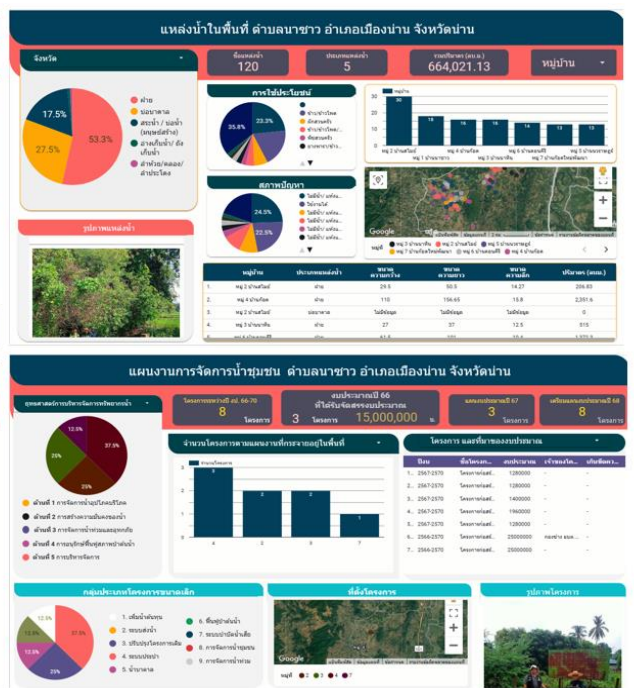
แหล่งน้ำในพื้นที่ ตำบลนาซาว อำเภอเมืองน่าน จังหวัดน่าน

จังหวัด

จำนวนแหล่งน้ำ
120

ประเภทแหล่งน้ำ
5

ความจุ (ลบ.ม.)
664,021.13

หมู่บ้าน

17.5%
27.5%
53.3%

ฝาย
บ่อบาดาล
สระน้ำ / บ่อน้ำ (มนุษย์สร้าง)
อ่างเก็บน้ำ / ถังเก็บน้ำ
ลำห้วย/คลอง/ลำประโดง

การใช้ประโยชน์
35.8%
23.3%

สภาพปัญหา
24.5%
22.5%

30
18
15
15
14
13
13

หมู่ 2 บ้านสวนไผ่
หมู่ 1 บ้านนาซาว
หมู่ 4 บ้านก้อด
หมู่ 3 บ้านนาซาว
หมู่ 6 บ้านดอนแก้ว
หมู่ 7 บ้านกิ่วใหม่พัฒนา
หมู่ 5 บ้านนาซาวสุข

รูปภาพแหล่งน้ำ

Google

| | หมู่บ้าน | ประเภทแหล่งน้ำ | ขนาด ความกว้าง | ขนาด ความยาว | ขนาด ความลึก | ปริมาตร (ลบม.) |
|---|---|---|---|---|---|---|
| 1. | หมู่ 2 บ้านสวนไผ่ | ฝาย | 29.5 | 50.5 | 14.27 | 206.83 |
| 2. | หมู่ 4 บ้านก้อด | ฝาย | 110 | 156.65 | 15.8 | 2,351.6 |
| 3. | หมู่ 2 บ้านสวนไผ่ | บ่อบาดาล | ไม่มีข้อมูล | ไม่มีข้อมูล | ไม่มีข้อมูล | 0 |
| 4. | หมู่ 3 บ้านนาซาว | ฝาย | 27 | 37 | 12.5 | 515 |

แผนงานการจัดการน้ำชุมชน ตำบลนาซาว อำเภอเมืองน่าน จังหวัดน่าน

ยุทธศาสตร์การบริหารจัดการทรัพยากรน้ำ

โครงการระยะยาวปี 66-70
8
โครงการ

งบประมาณปี 66 ที่ได้รับจัดสรรงบประมาณ
3 โครงการ
15,000,000

แผนงบประมาณปี 67
3
โครงการ

เตรียมแผนงบประมาณปี 68
8
โครงการ

12.5%
37.5%
25%
25%

ด้านที่ 1 การจัดการน้ำอุปโภคบริโภค
ด้านที่ 2 การสร้างความมั่นคงของน้ำ
ด้านที่ 3 การจัดการน้ำท่วมและอุทกภัย
ด้านที่ 4 การอนุรักษ์ฟื้นฟูสภาพป่าต้นน้ำ
ด้านที่ 5 การบริหารจัดการ

จำนวนโครงการตามแผนงานที่กระจายอยู่ในพื้นที่

3
2
2
1
4
3
5
7

โครงการ และที่มาของงบประมาณ

| | ปีงบ | ชื่อโครงการ | งบประมาณ | เจ้าของโครงการ | ปรับข้อความ |
|---|---|---|---|---|---|
| 1. | 2567-2570 | โครงการก่อสร้าง... | 1280000 | - | - |
| 2. | 2567-2570 | โครงการก่อสร้าง... | 1280000 | - | - |
| 3. | 2567-2570 | โครงการก่อสร้าง... | 1400000 | - | - |
| 4. | 2567-2570 | โครงการก่อสร้าง... | 1960000 | - | - |
| 5. | 2567-2570 | โครงการก่อสร้าง... | 1280000 | - | - |
| 6. | 2566-2570 | โครงการก่อสร้าง... | 25000000 | กองช่าง อบต.... | - |
| 7. | 2566-2570 | โครงการก่อสร้าง... | 25000000 | - | - |

กลุ่มประเภทโครงการขนาดเล็ก
12.5%
12.5%
12.5%
25%
37.5%

1. เพิ่มน้ำต้นทุน
2. ระบบส่งน้ำ
3. ปรับปรุงโครงการเดิม
4. ระบบประปา
5. บ้านบาดาล
6. ฟื้นฟูป่าต้นน้ำ
7. ระบบป้องกันน้ำเสีย
8. การจัดการน้ำชุมชน
9. การจัดการน้ำท่วม

ที่ตั้งโครงการ
Google
หมู่ 1 2 3 4 7

รูปภาพโครงการ